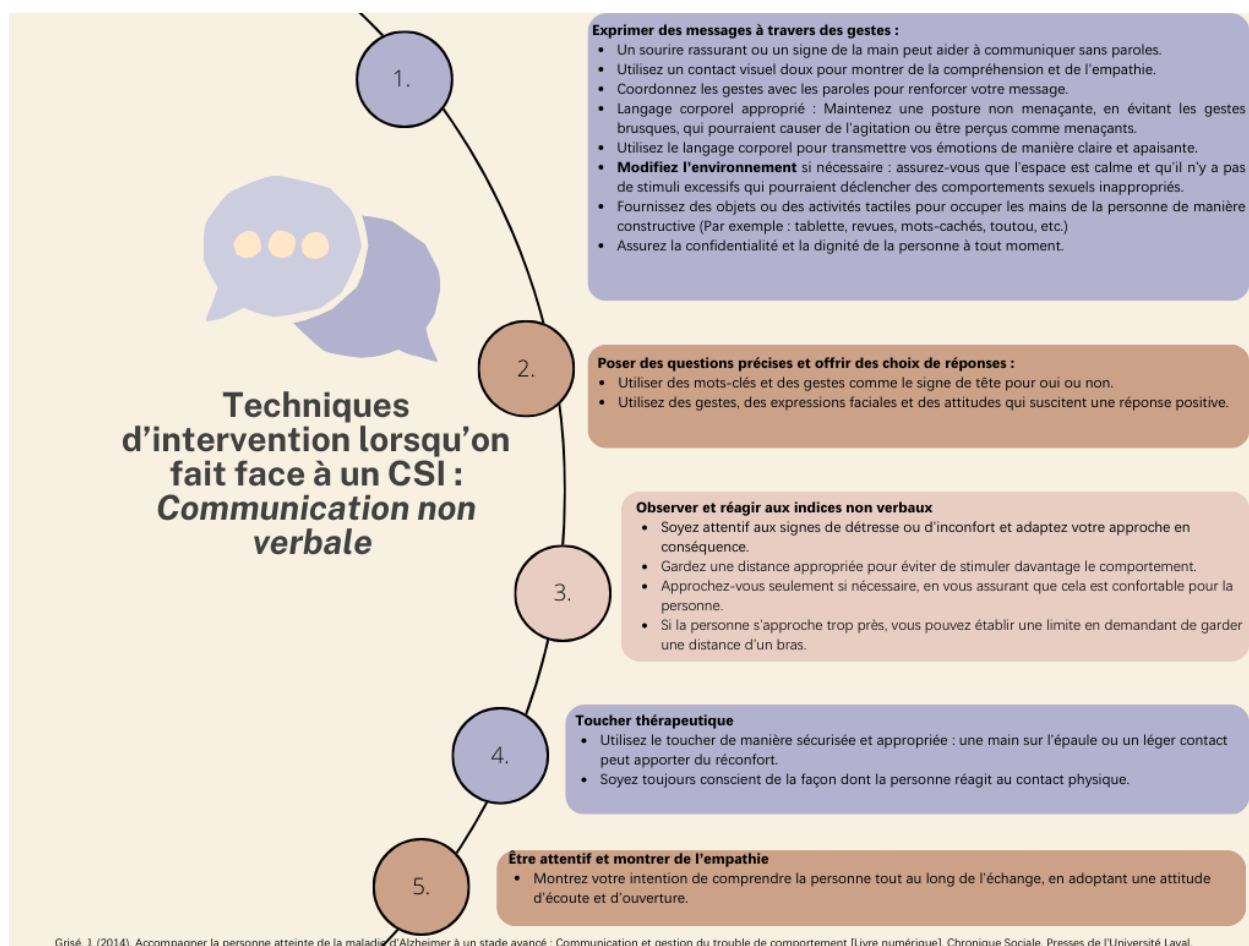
Techniques d'intervention lorsqu'on fait face à un CSI : *Communication non verbale*

1.

**Exprimer des messages à travers des gestes :**
- Un sourire rassurant ou un signe de la main peut aider à communiquer sans paroles.
- Utilisez un contact visuel doux pour montrer de la compréhension et de l'empathie.
- Coordonnez les gestes avec les paroles pour renforcer votre message.
- Langage corporel approprié : Maintenez une posture non menaçante, en évitant les gestes brusques, qui pourraient causer de l'agitation ou être perçus comme menaçants.
- Utilisez le langage corporel pour transmettre vos émotions de manière claire et apaisante.
- **Modifiez l'environnement** si nécessaire : assurez-vous que l'espace est calme et qu'il n'y a pas de stimuli excessifs qui pourraient déclencher des comportements sexuels inappropriés.
- Fournissez des objets ou des activités tactiles pour occuper les mains de la personne de manière constructive (Par exemple : tablette, revues, mots-cachés, toutou, etc.)
- Assurez la confidentialité et la dignité de la personne à tout moment.

2.

**Poser des questions précises et offrir des choix de réponses :**
- Utiliser des mots-clés et des gestes comme le signe de tête pour oui ou non.
- Utilisez des gestes, des expressions faciales et des attitudes qui suscitent une réponse positive.

3.

**Observer et réagir aux indices non verbaux**
- Soyez attentif aux signes de détresse ou d'inconfort et adaptez votre approche en conséquence.
- Gardez une distance appropriée pour éviter de stimuler davantage le comportement.
- Approchez-vous seulement si nécessaire, en vous assurant que cela est confortable pour la personne.
- Si la personne s'approche trop près, vous pouvez établir une limite en demandant de garder une distance d'un bras.

4.

**Toucher thérapeutique**
- Utilisez le toucher de manière sécurisée et appropriée : une main sur l'épaule ou un léger contact peut apporter du réconfort.
- Soyez toujours conscient de la façon dont la personne réagit au contact physique.

5.

**Être attentif et montrer de l'empathie**
- Montrez votre intention de comprendre la personne tout au long de l'échange, en adoptant une attitude d'écoute et d'ouverture.

Grisé, J. (2014). Accompagner la personne atteinte de la maladie d'Alzheimer à un stade avancé : Communication et gestion du trouble de comportement [Livre numérique]. Chronique Sociale, Presses de l'Université Laval.